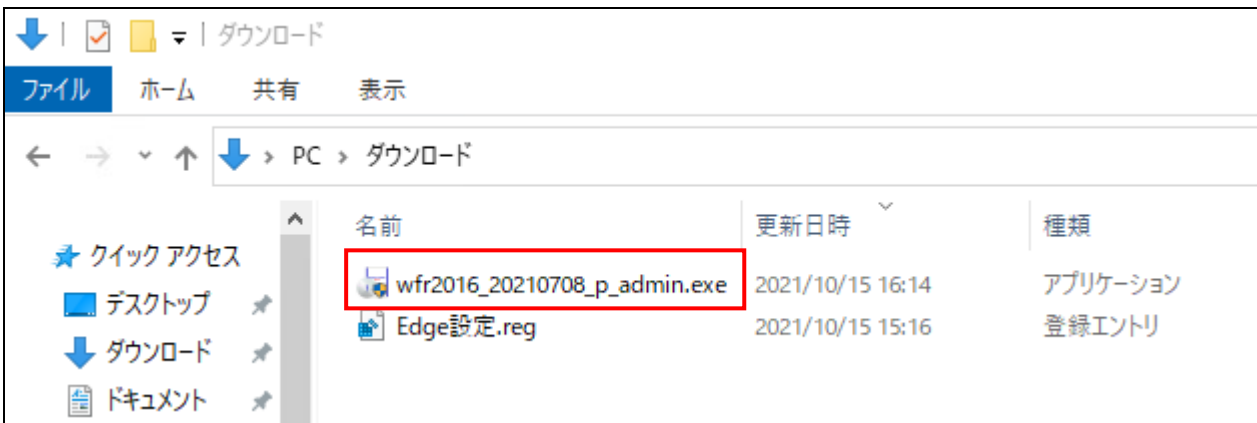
ダウンロード

ファイル ホーム 共有 表示

PC > ダウンロード

クイック アクセス
デスクトップ
ダウンロード
ドキュメント

| 名前 | 更新日時 | 種類 |
|---|---|---|
| wfr2016_20210708_p_admin.exe | 2021/10/15 16:14 | アプリケーション |
| Edge設定.reg | 2021/10/15 15:16 | 登録エントリ |